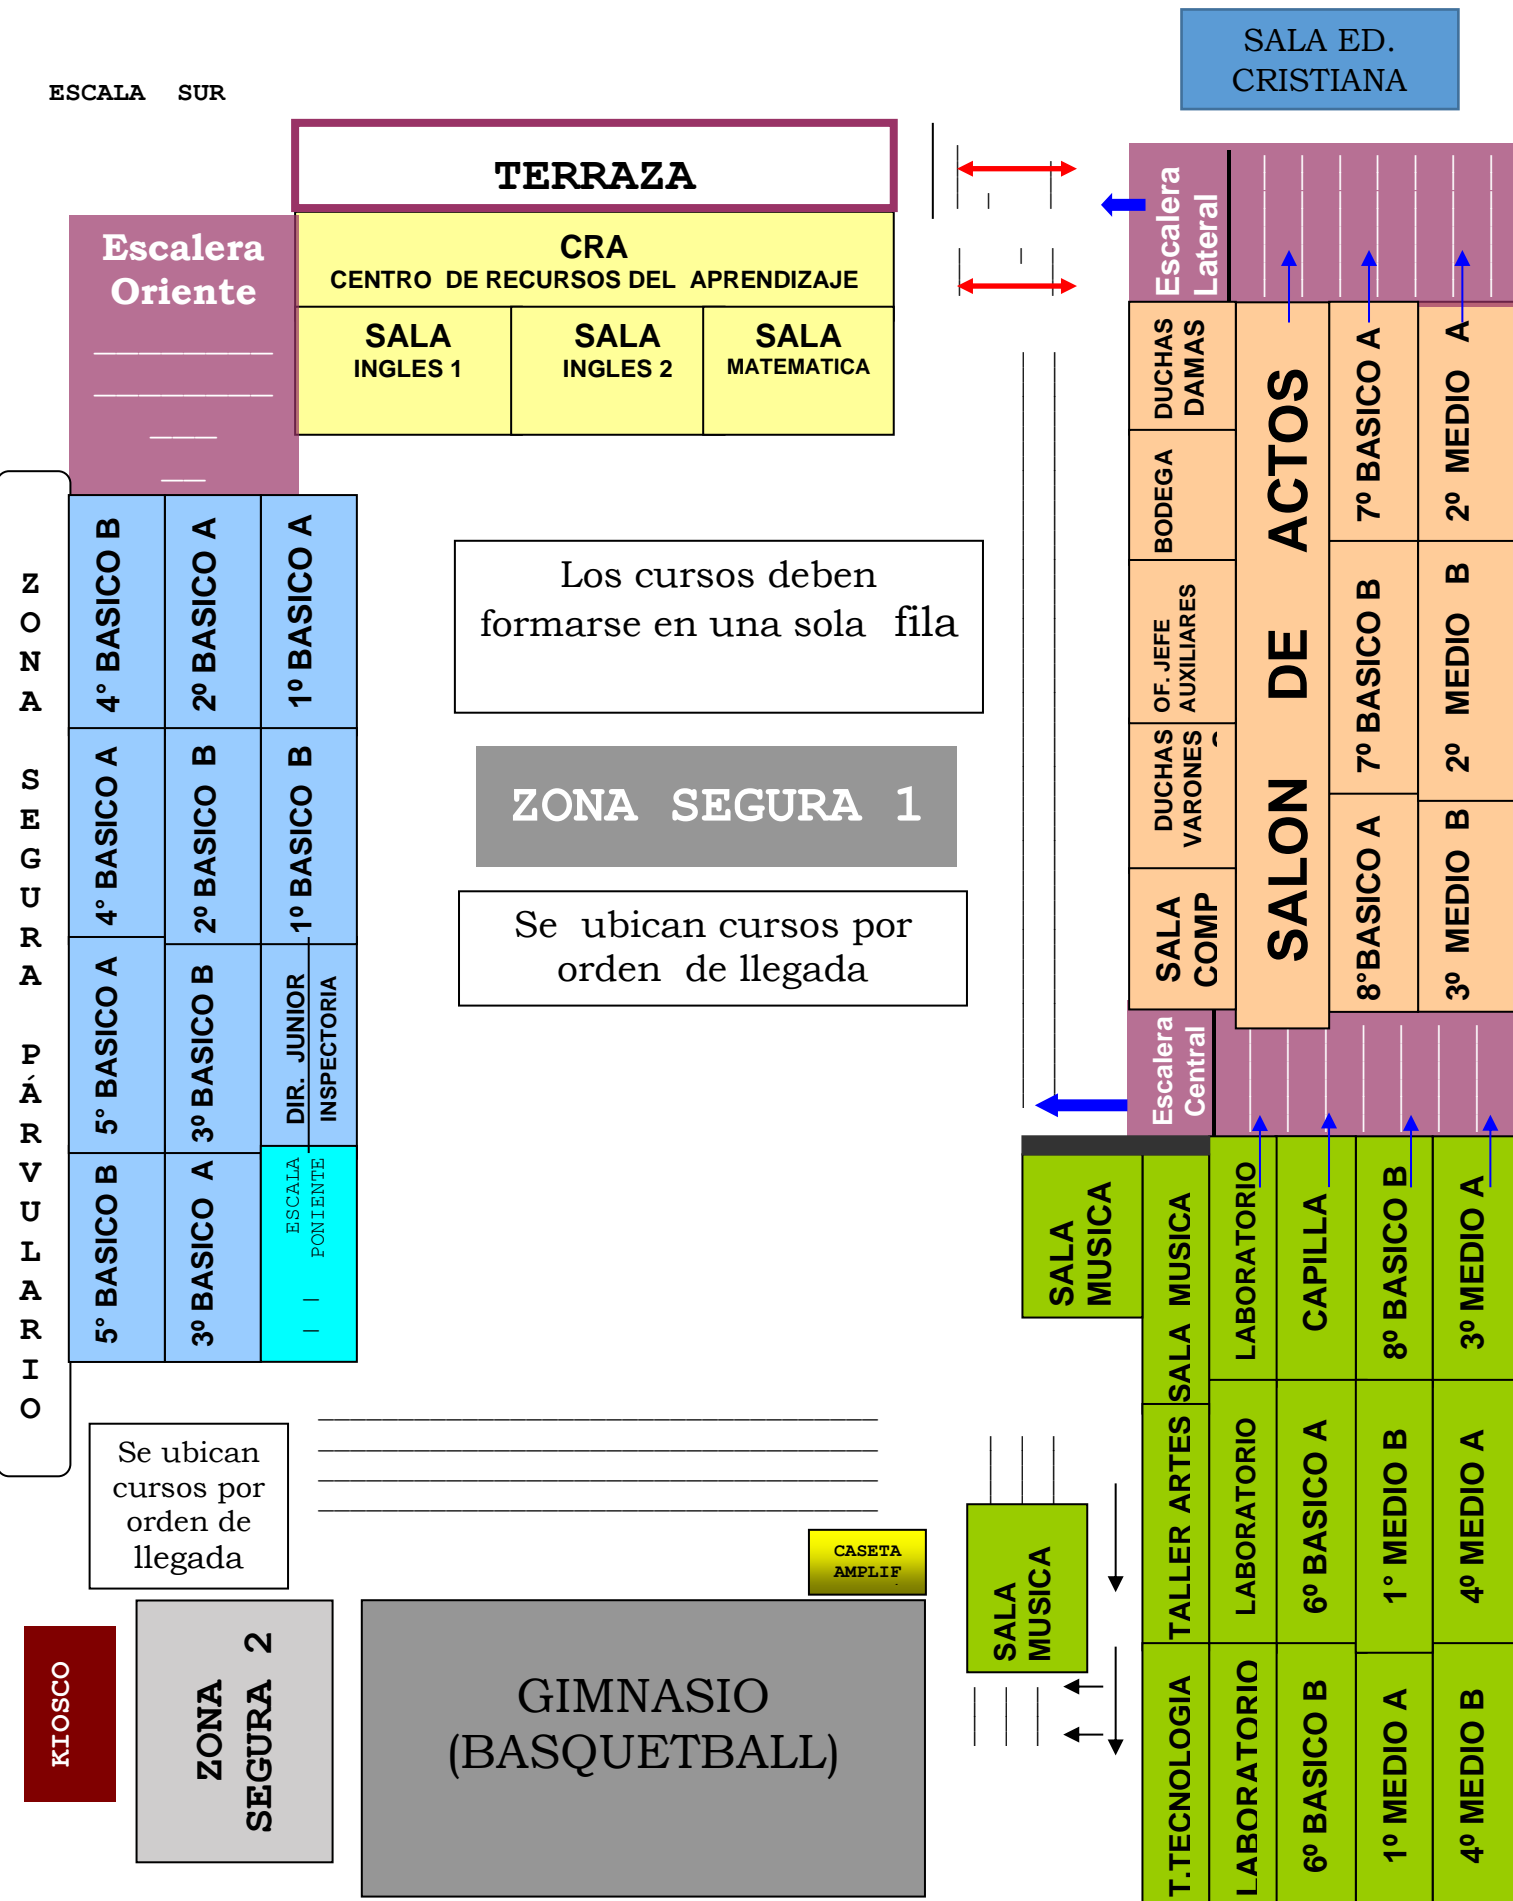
ESCALA SUR

SALA ED. CRISTIANA

TERRAZA

Escalera Oriente

CRA
CENTRO DE RECURSOS DEL APRENDIZAJE

SALA INGLES 1

SALA INGLES 2

SALA MATEMATICA

Escalera Lateral

ZONA SEGURA PÁRVULARIO

4° BASICO B

2º BASICO A

1º BASICO A

4° BASICO A

2º BASICO B

1º BASICO B

5° BASICO A

3º BASICO B

DIR. JUNIOR INSPECTORIA

5° BASICO B

3º BASICO A

ESCALA PONIENTE

Los cursos deben formarse en una sola fila

ZONA SEGURA 1

Se ubican cursos por orden de llegada

DUCHAS DAMAS

BODEGA

OF. JEFE AUXILIARES

DUCHAS VARONES

SALA COMP

SALON DE ACTOS

7º BASICO A

7º BASICO B

8°BASICO A

2º MEDIO A

2º MEDIO B

3º MEDIO B

Escalera Central

SALA MUSICA

SALA MUSICA

LABORATORIO

CAPILLA

8º BASICO B

3º MEDIO A

TALLER ARTES

LABORATORIO

6º BASICO A

1° MEDIO B

4º MEDIO A

SALA MUSICA

T.TECNOLOGIA

LABORATORIO

6º BASICO B

1º MEDIO A

4º MEDIO B

Se ubican cursos por orden de llegada

CASETA AMPLIF

KIOSCO

ZONA SEGURA 2

GIMNASIO (BASQUETBALL)